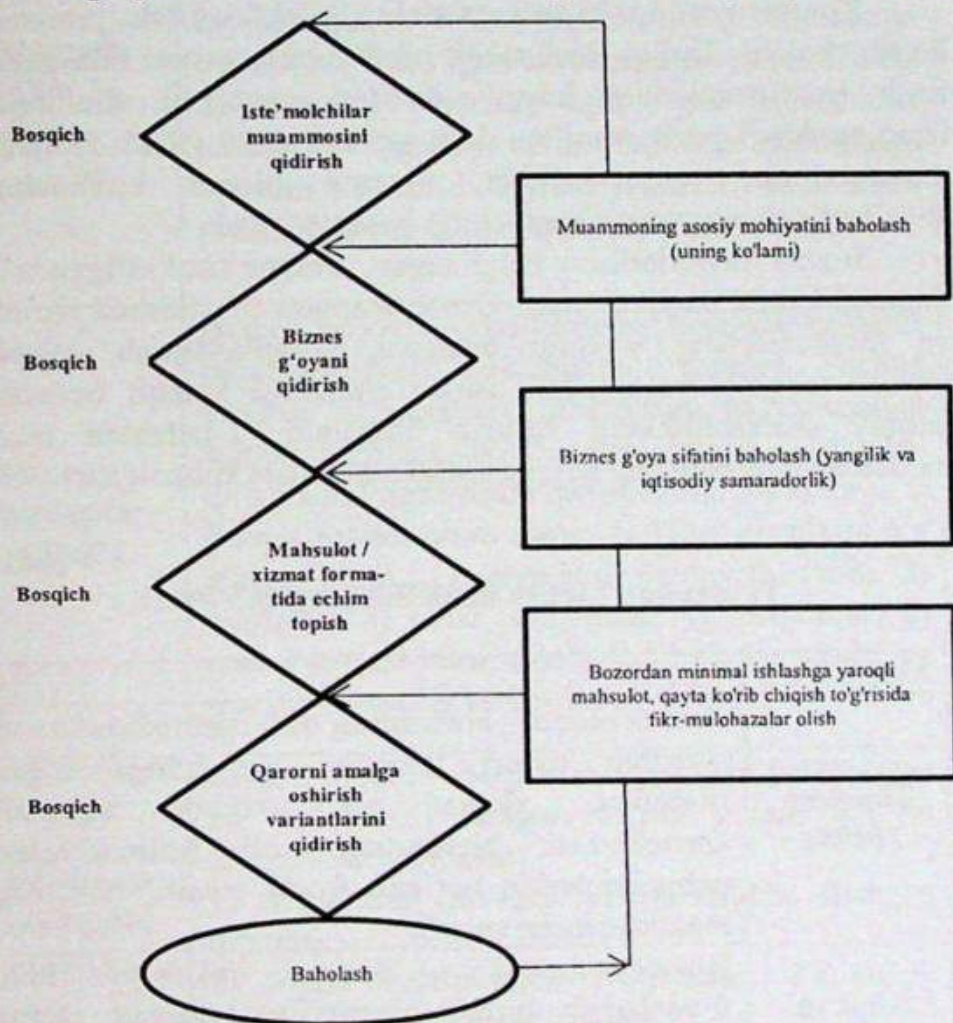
Bosqich

Iste'molchilar muammosini qidirish

Muammoning asosiy mohiyatini baholash (uning ko'lami)

Bosqich

Biznes g'oyani qidirish

Biznes g'oya sifatini baholash (yangilik va iqtisodiy samaradorlik)

Bosqich

Mahsulot / xizmat formatida echim topish

Bozordan minimal ishlashga yaroqli mahsulot, qayta ko'rib chiqish to'g'risida fikr-mulohazalar olish

Bosqich

Qarorni amalga oshirish variantlarini qidirish

Baholash